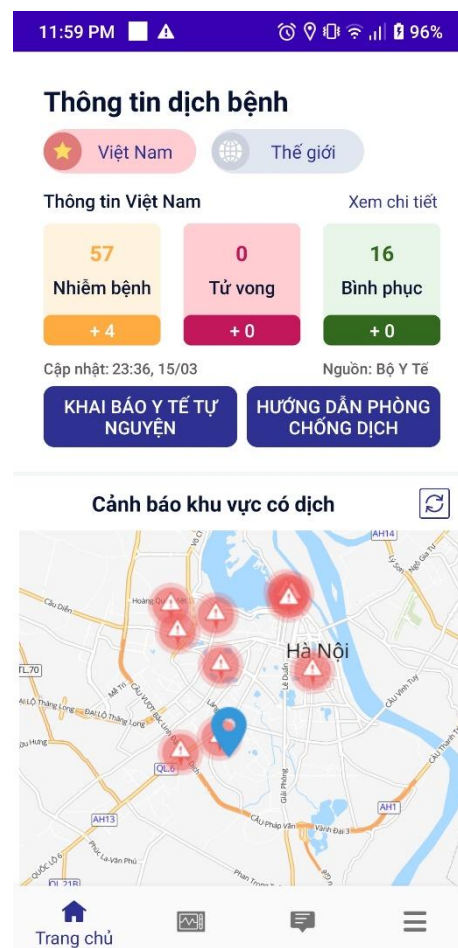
11:59 PM 96%

Thông tin dịch bệnh

Việt Nam

Thế giới

Thông tin Việt Nam

Xem chi tiết

| 57 | 0 | 16 |
|---|---|---|
| Nhiễm bệnh | Tử vong | Bình phục |
| + 4 | + 0 | + 0 |

Cập nhật: 23:36, 15/03

Nguồn: Bộ Y Tế

KHAI BÁO Y TẾ TỰ NGUYỆN

HƯỚNG DẪN PHÒNG CHỐNG DỊCH

Cảnh báo khu vực có dịch

AH14

Hà Nội

TL70

QL6

AH13

AH1

Trang chủ